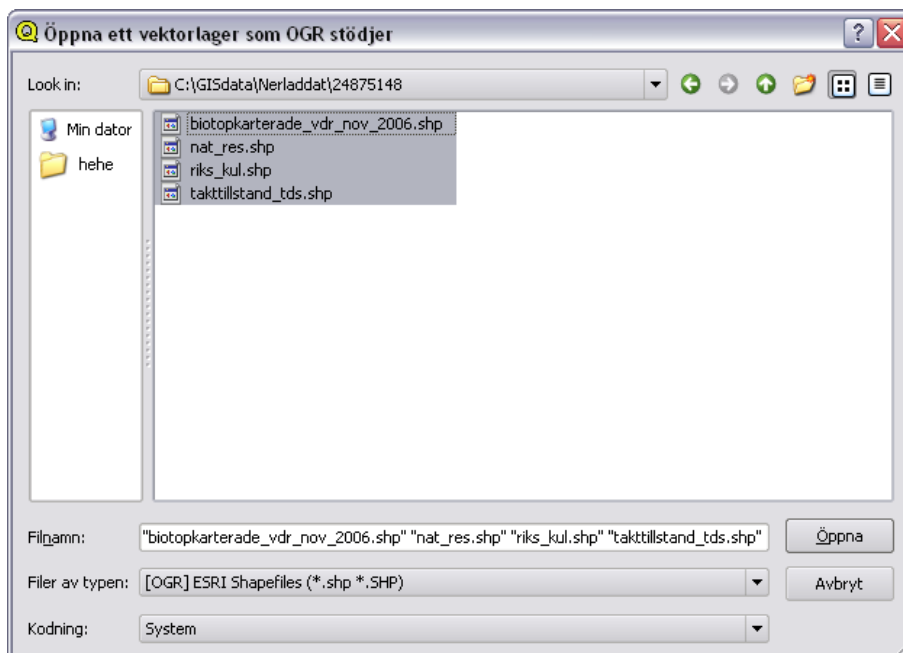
Öppna ett vektorlager som OGR stödjer

Look in: C:\GISdata\Nerladdat\24875148

Min dator
hehe

biotopkarterade_vdr_nov_2006.shp
nat_res.shp
riks_kul.shp
takttillstand_tds.shp

Filnamn: "biotopkarterade_vdr_nov_2006.shp" "nat_res.shp" "riks_kul.shp" "takttillstand_tds.shp"
Öppna

Filer av typen: [OGR] ESRI Shapefiles (*.shp *.SHP)
Avbryt

Kodning: System